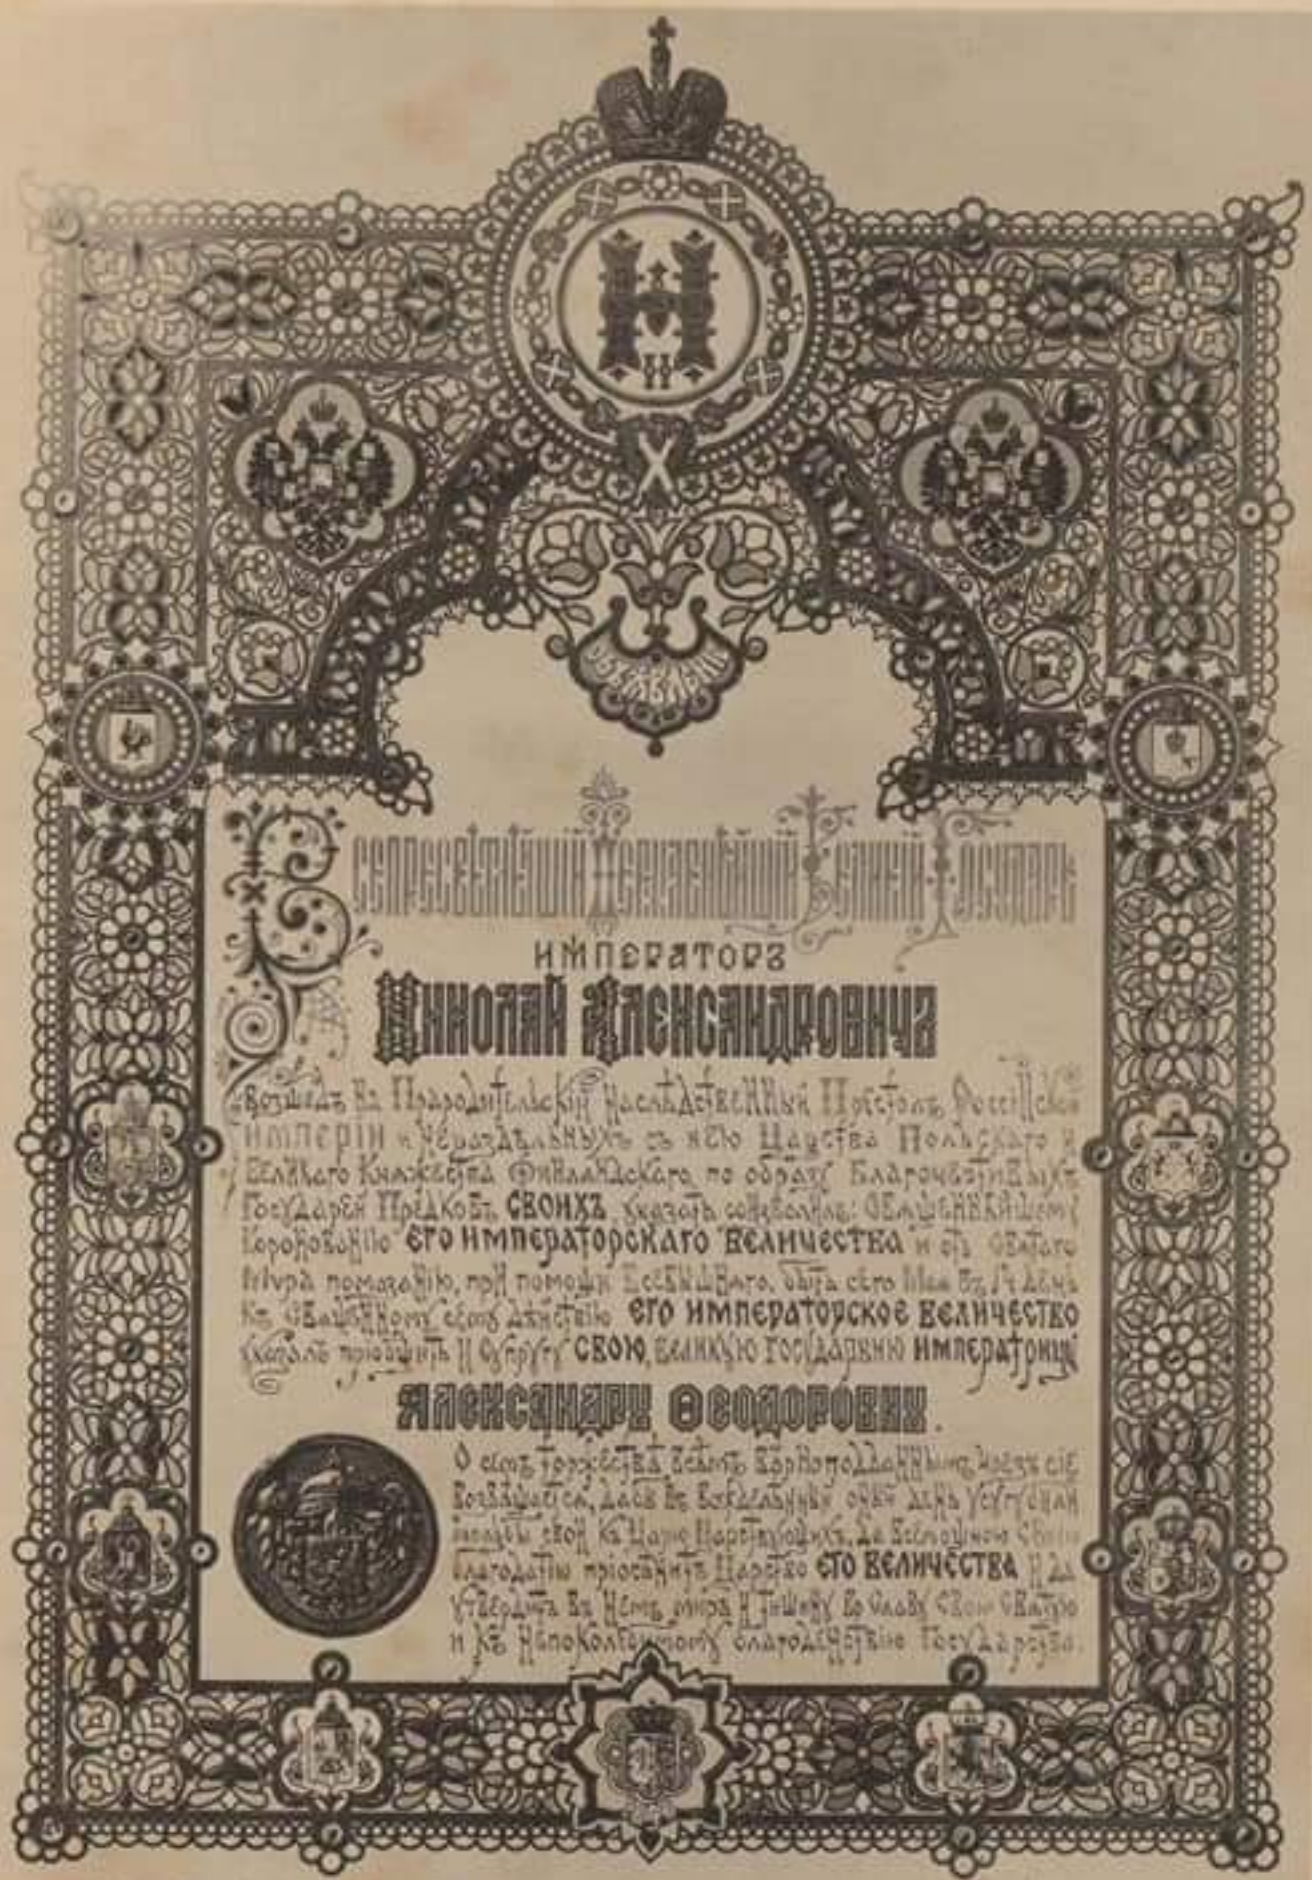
Всепресвѣтлѣйшій Державнѣйшій Великій Государь
Императоръ
Николай Александровичъ

Воспріявъ Прародительскій наслѣдственный Престолъ Россійской Имперіи и нераздѣльныхъ съ нею Царства Польскаго и Великаго Княжества Финляндскаго, по образу Благочестивыхъ Государей Предковъ своихъ, указать соизволилъ: Священнѣйшему Короновавію Его Императорскаго Величества и отъ Святаго Міра помазанію, при помощи Всевышняго, быть сего Мая въ 14 день. Къ священному сему дѣйствію Его Императорское Величество указалъ пріобщить и Супругу Свою, Великую Государыню Императрицу
Александру Θеодоровну.

О семъ торжествѣ всѣмъ вѣрноподданнымъ нашъ сіе возвѣщается, дабы въ вожделѣнный оный день усугубили молитвы свои къ Царю Царствующихъ, да Всемощною Своею благодатію пріосѣнитъ Царство Его Величества и да утвердитъ въ немъ миръ и тишину во славу Свою Святую и къ непоколебимому благоденствію Государства.